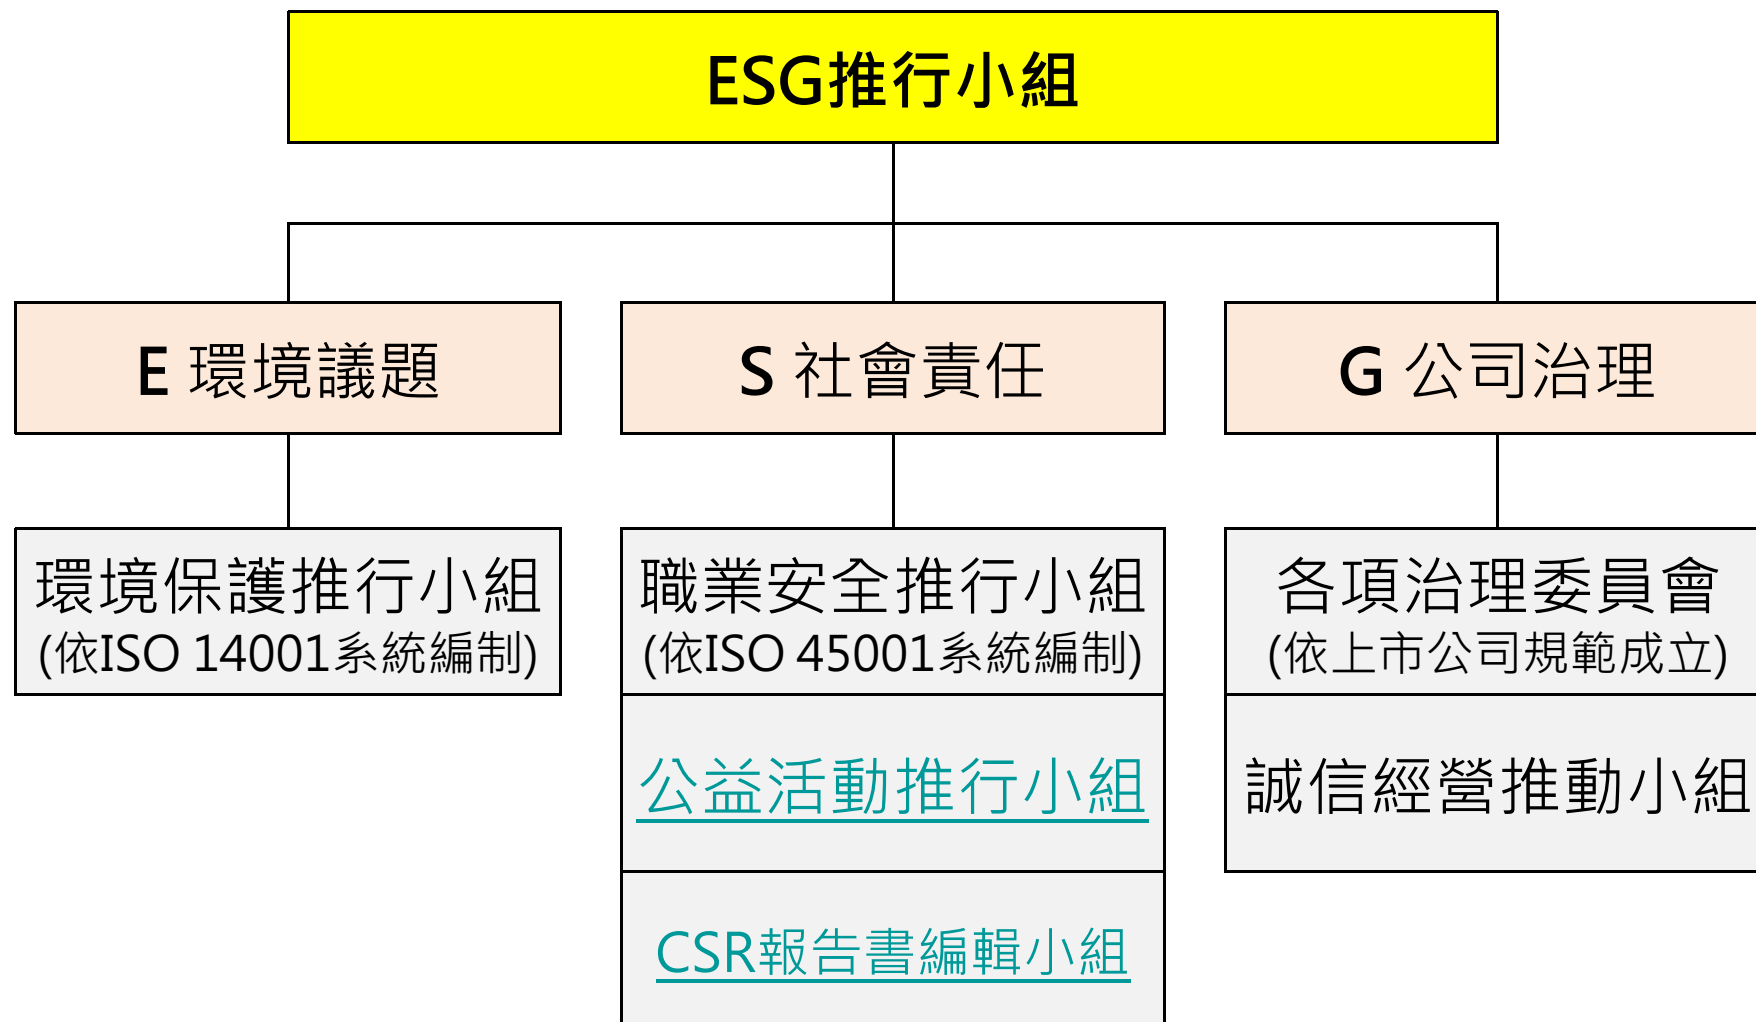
ESG推行小組

E 環境議題

S 社會責任

G 公司治理

環境保護推行小組
(依ISO 14001系統編制)

職業安全推行小組
(依ISO 45001系統編制)

公益活動推行小組

CSR報告書編輯小組

各項治理委員會
(依上市公司規範成立)

誠信經營推動小組